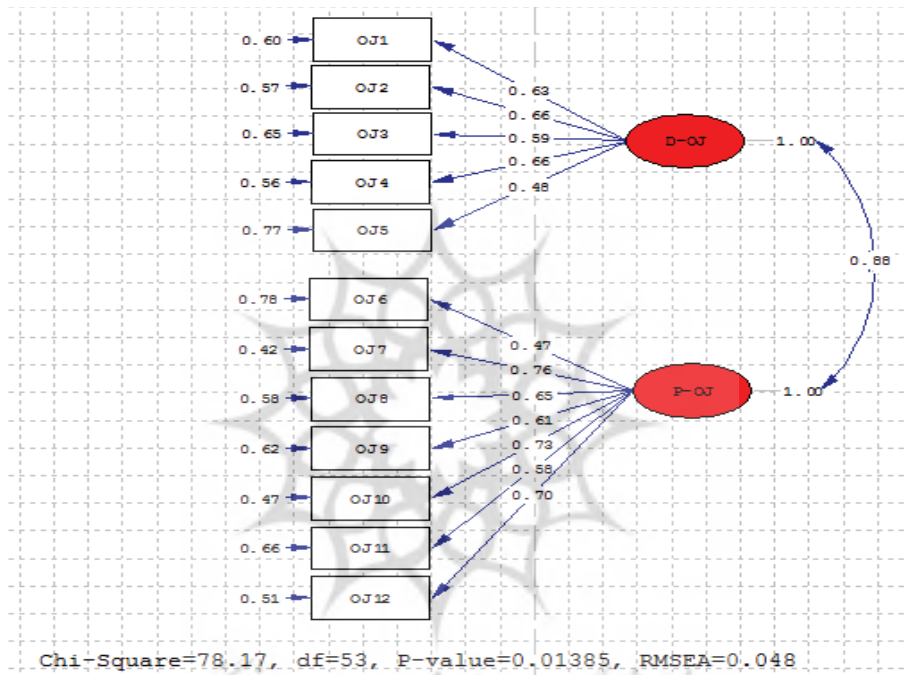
0.60 OJ1
0.57 OJ2
0.65 OJ3
0.56 OJ4
0.77 OJ5
0.63
0.66
0.59
0.66
0.48
D-OJ 1.00
0.88
0.78 OJ6
0.42 OJ7
0.58 OJ8
0.62 OJ9
0.47 OJ10
0.66 OJ11
0.51 OJ12
0.47
0.76
0.65
0.61
0.73
0.58
0.70
P-OJ 1.00

Chi-Square=78.17, df=53, P-value=0.01385, RMSEA=0.048